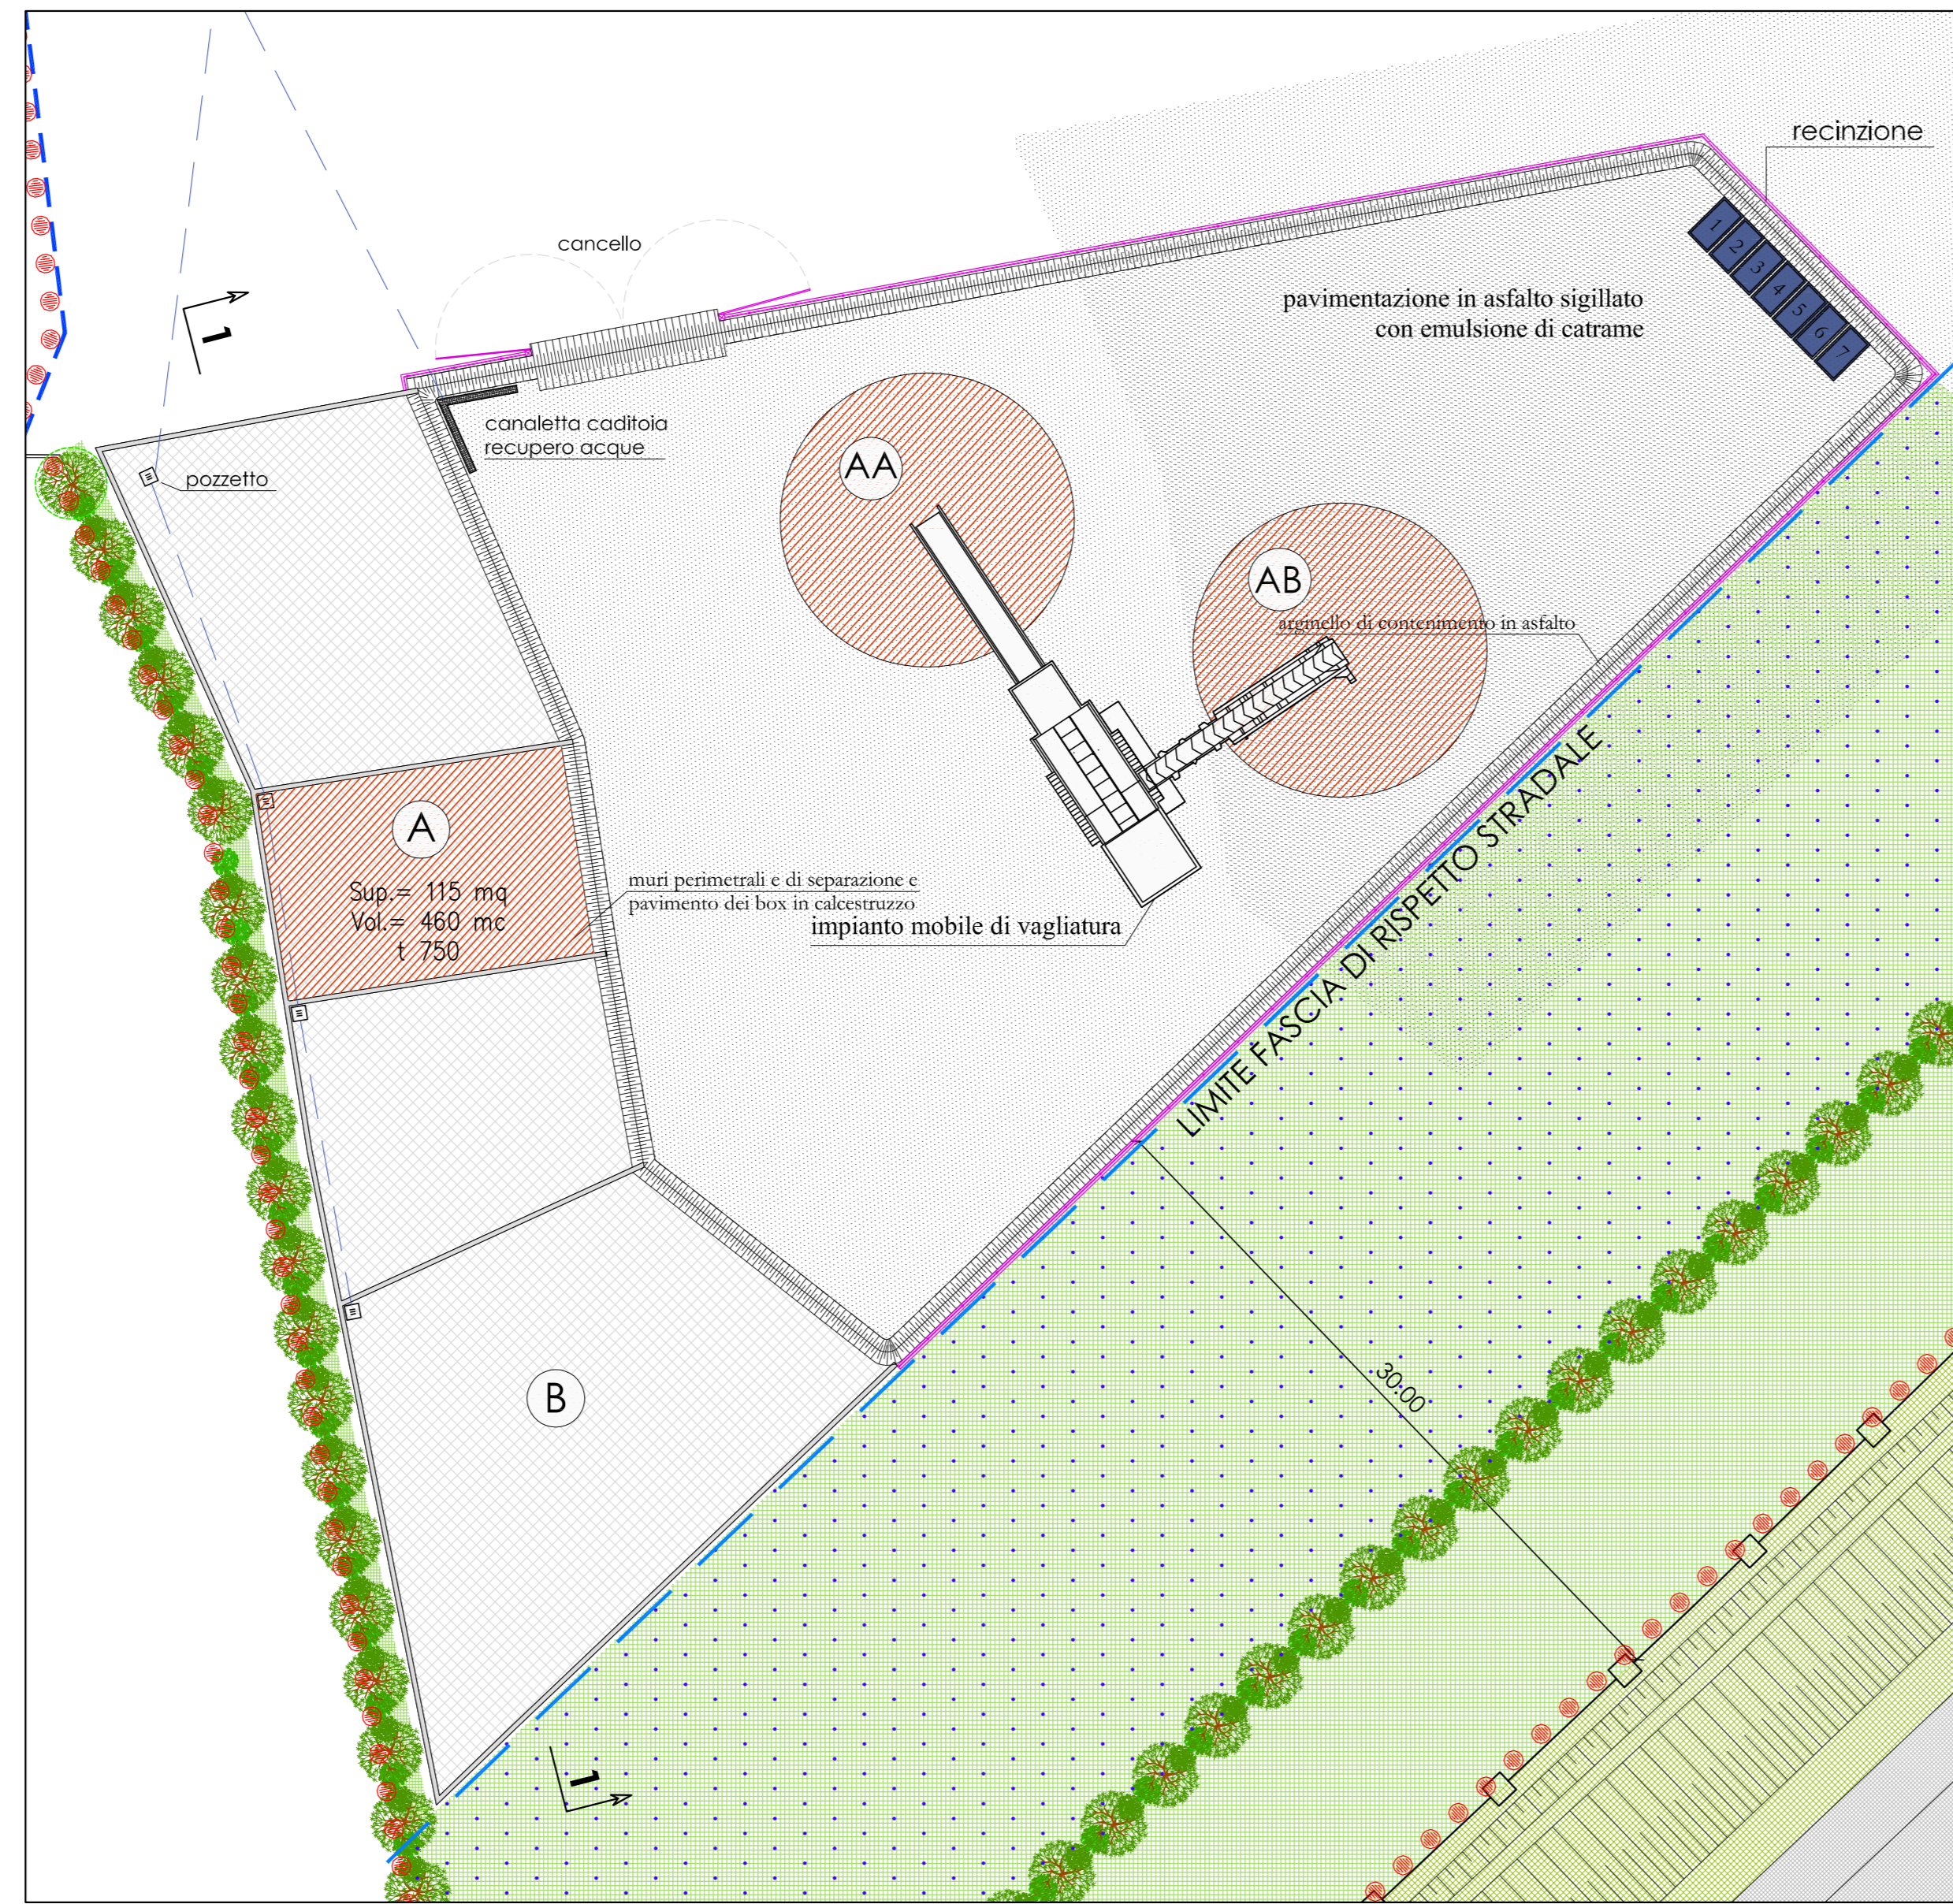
recinzione

cancello

1

pavimentazione in asfalto sigillato con emulsione di catrame

1 2 3 4 5 6 7

canaletta caditoia recupero acque

pozzetto

AA

AB

arginello di contenimento in asfalto

A

Sup.= 115 mq
Vol.= 460 mc
t 750

muri perimetrali e di separazione e pavimento dei box in calcestruzzo

impianto mobile di vagliatura

LIMITE FASCIA DI RISPETTO STRADALE

30.00

B

1